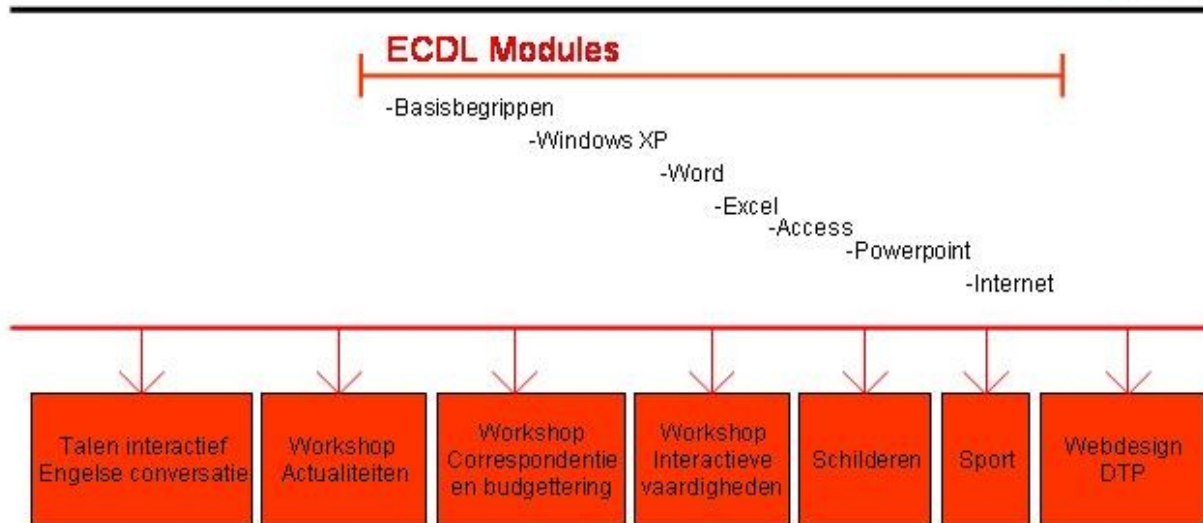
ECDL Modules

-Basisbegrippen

-Windows XP

-Word

-Excel

-Access

-Powerpoint

-Internet

Talen interactief Engelse conversatie

Workshop Actualiteiten

Workshop Correspondentie en budgettering

Workshop Interactieve vaardigheden

Schilderen

Sport

Webdesign DTP